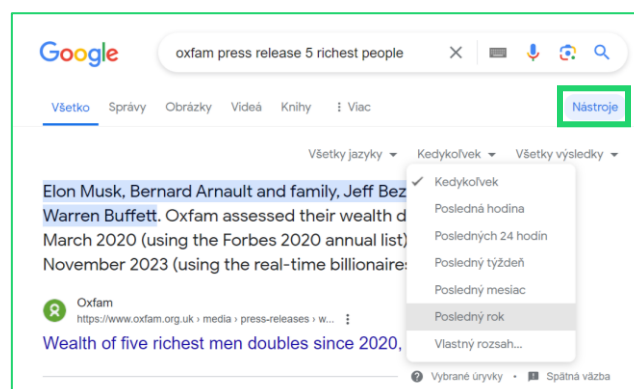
Google

oxfam press release 5 richest people

Všetko Správy Obrázky Videá Knihy ⋮ Viac

Nástroje

Všetky jazyky ▾ Kedykoľvek ▾ Všetky výsledky ▾

Elon Musk, Bernard Arnault and family, Jeff Bez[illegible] Warren Buffett. Oxfam assessed their wealth d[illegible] March 2020 (using the Forbes 2020 annual list) November 2023 (using the real-time billionaire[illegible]

✓ Kedykoľvek
Posledná hodina
Posledných 24 hodín
Posledný týždeň
Posledný mesiac
Posledný rok
Vlastný rozsah...

Oxfam
https://www.oxfam.org.uk › media › press-releases › w...

Wealth of five richest men doubles since 2020,

Vybrané úryvky · Spätná väzba